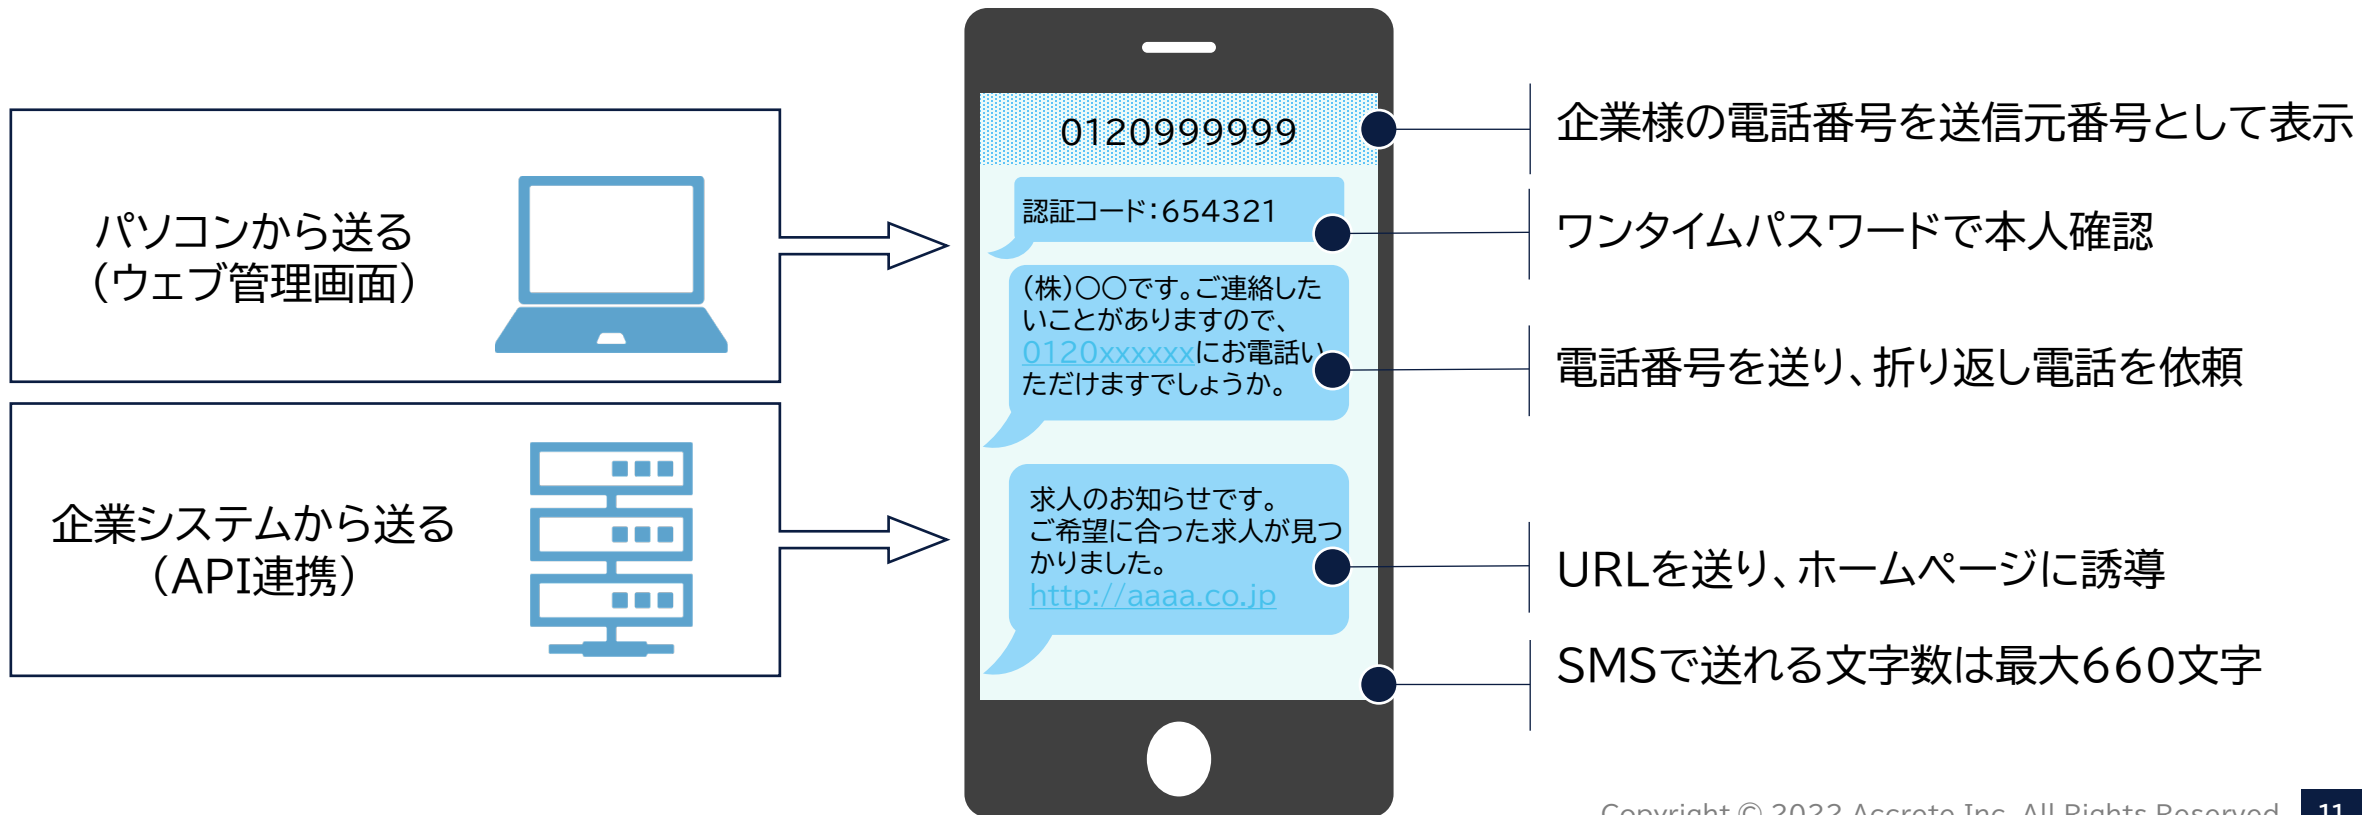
パソコンから送る
(ウェブ管理画面)

企業システムから送る
(API連携)

0120999999

認証コード:654321

(株)○○です。ご連絡したいことがありますので、0120xxxxxxにお電話いただけますでしょうか。

求人のお知らせです。ご希望に合った求人が見つかりました。
http://aaaa.co.jp

企業様の電話番号を送信元番号として表示

ワンタイムパスワードで本人確認

電話番号を送り、折り返し電話を依頼

URLを送り、ホームページに誘導

SMSで送れる文字数は最大660文字

Copyright © 2022 Accrete Inc. All Rights Reserved

11